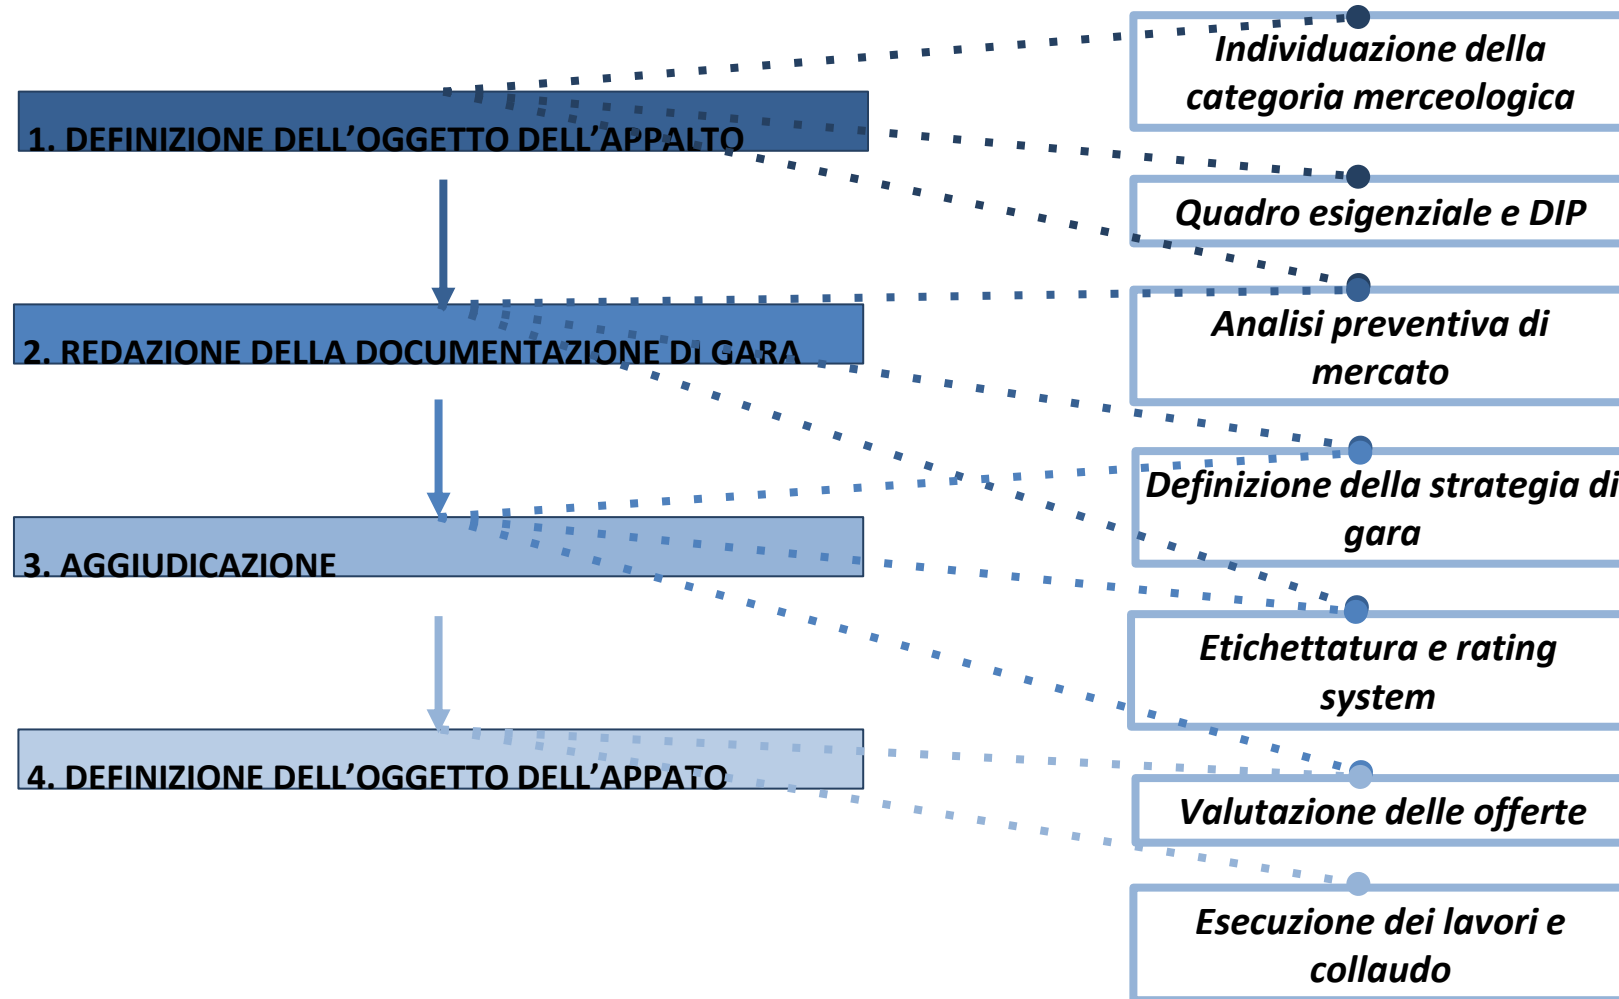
1. DEFINIZIONE DELL’OGGETTO DELL’APPALTO

2. REDAZIONE DELLA DOCUMENTAZIONE Di GARA

3. AGGIUDICAZIONE

4. DEFINIZIONE DELL’OGGETTO DELL’APPATO

Individuazione della categoria merceologica

Quadro esigenziale e DIP

Analisi preventiva di mercato

Definizione della strategia di gara

Etichettatura e rating system

Valutazione delle offerte

Esecuzione dei lavori e collaudo